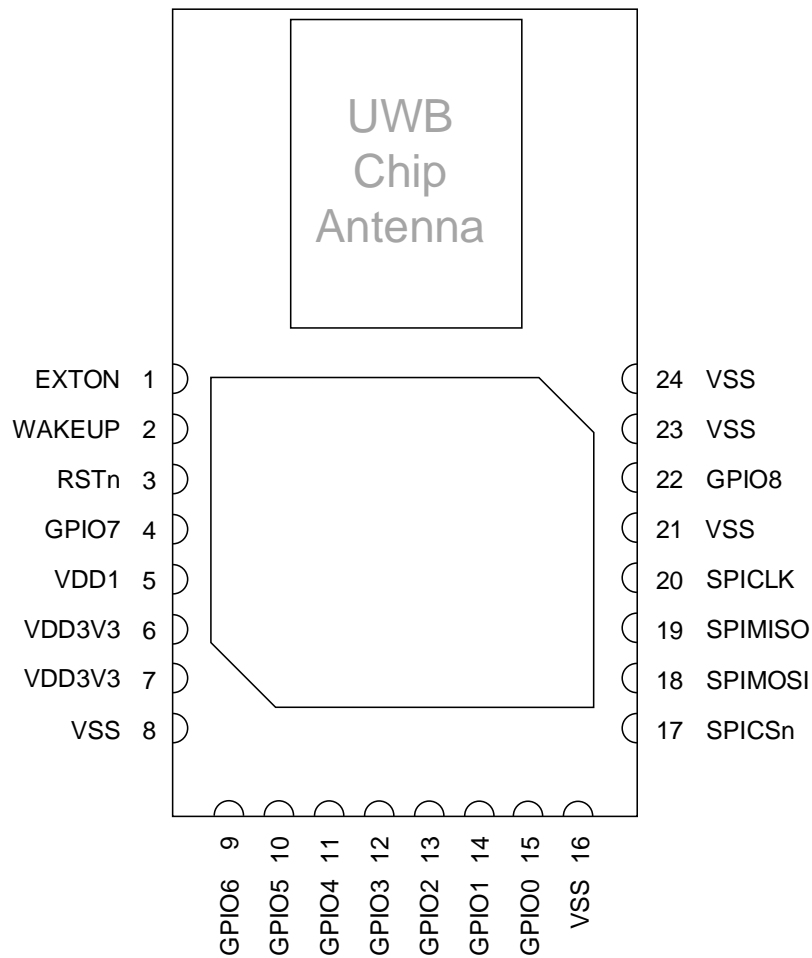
UWB
Chip
Antenna

EXTON 1
WAKEUP 2
RSTn 3
GPIO7 4
VDD1 5
VDD3V3 6
VDD3V3 7
VSS 8

24 VSS
23 VSS
22 GPIO8
21 VSS
20 SPICLK
19 SPIMISO
18 SPIMOSI
17 SPICSn

GPIO6 9
GPIO5 10
GPIO4 11
GPIO3 12
GPIO2 13
GPIO1 14
GPIO0 15
VSS 16